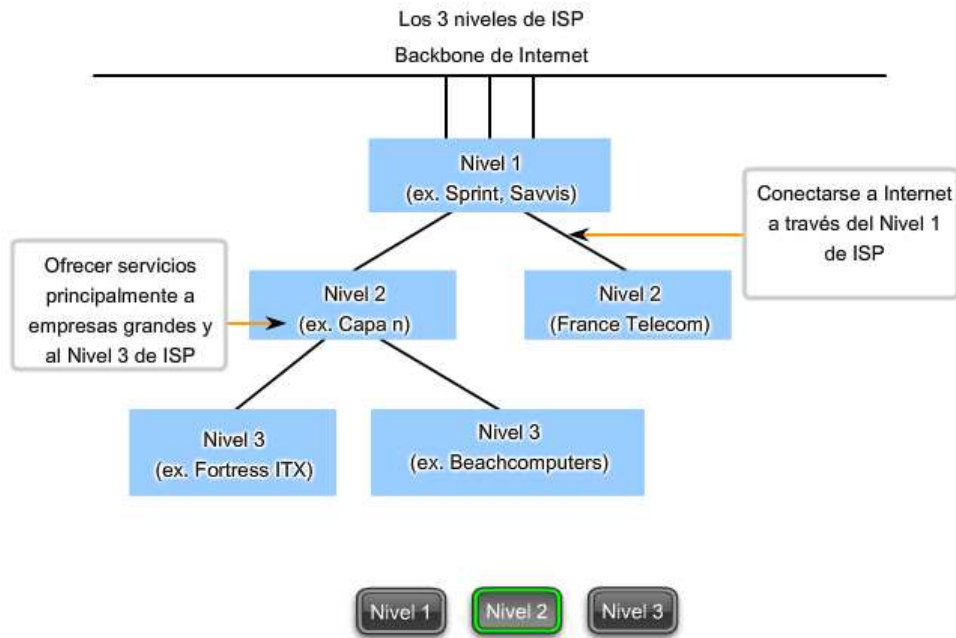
Los 3 niveles de ISP

Backbone de Internet

Nivel 1
(ex. Sprint, Savvis)

Conectarse a Internet a través del Nivel 1 de ISP

Ofrecer servicios principalmente a empresas grandes y al Nivel 3 de ISP

Nivel 2
(ex. Capa n)

Nivel 2
(France Telecom)

Nivel 3
(ex. Fortress ITX)

Nivel 3
(ex. Beachcomputers)

Nivel 1

Nivel 2

Nivel 3